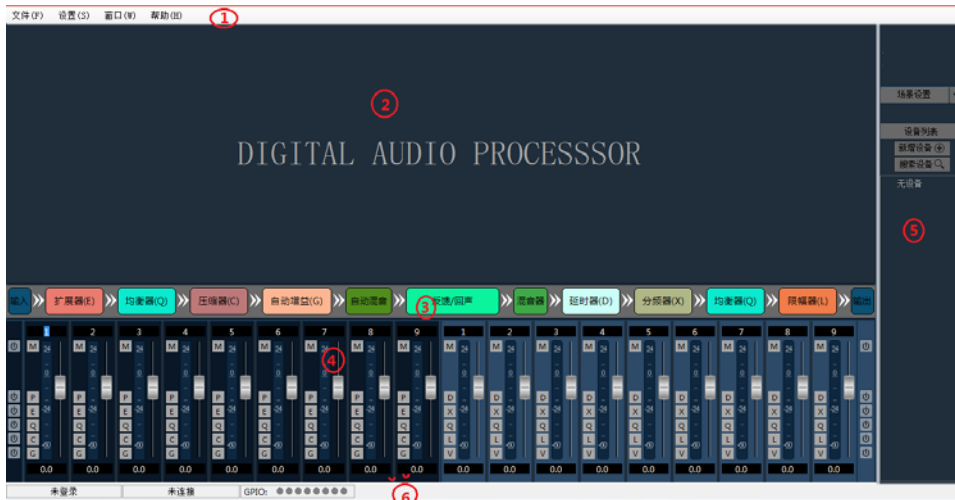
文件(F) 设置(S) 窗口(W) 帮助(H) ①

②

DIGITAL AUDIO PROCESSSOR

场景设置

设备列表
新增设备
搜索设备
无设备

⑤

输入 扩展器(E) 均衡器(Q) 压缩器(C) 自动增益(G) 自动混音 反馈/回声 ③ 混音器 延时器(D) 分频器(X) 均衡器(Q) 限幅器(L) 输出

1 2 3 4 5 6 7 8 9 ④

M 24 P E Q C G 0.0

1 2 3 4 5 6 7 8 9

M 24 D X Q L V 0.0

未登录 未连接 GPIO: ⑥